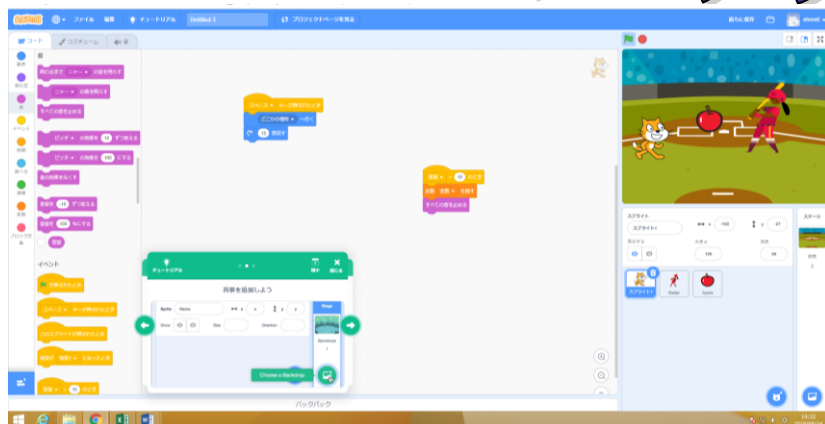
ファイル 編集 チュートリアル Untitled-1 プロジェクトページを見る 自分に保存

コード コスチューム 音

音
終わるまで ニャー の音を鳴らす
ニャー の音を鳴らす
すべての音を止める
ピッチ の効果を 10 ずつ変える
ピッチ の効果を 100 にする
音の効果をなくす
音量を -10 ずつ変える
音量を 100 % にする
音量

イベント
が押されたとき
スペース キーが押されたとき
このスプライトが押されたとき
背景が 背景1 になったとき
音量 > 10 のとき

スペース キーが押されたとき
どこかの場所 へ行く
15 度回す

音量 > 10 のとき
変数 変数 を送る
すべての音を止める

チュートリアル
背景を追加しよう
Sprite Name x y
Show Size Direction
Stage
Backdrops
Choose a Backdrop

バックパック

スプライト スプライト1 x -103 y -47
表示する 大きさ 100 向き 90
スプライト1 Batter Apple
ステージ
背景